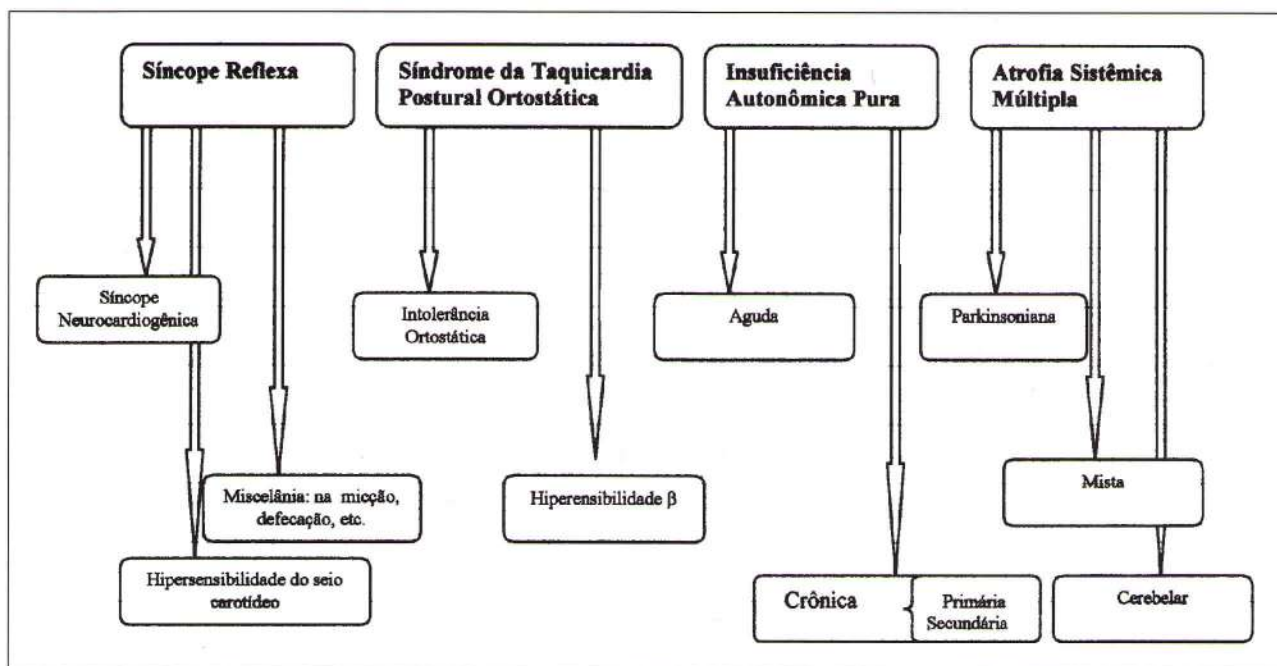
Síncope Reflexa

Síndrome da Taquicardia Postural Ortostática

Insuficiência Autonômica Pura

Atrofia Sistêmica Múltipla

Síncope Neurocardiogênica

Intolerância Ortostática

Aguda

Parkinsoniana

Miscelânia: na micção, defecação, etc.

Hiperensibilidade β

Mista

Hipersensibilidade do seio carotídeo

Crônica

Primária
Secundária

Cerebelar